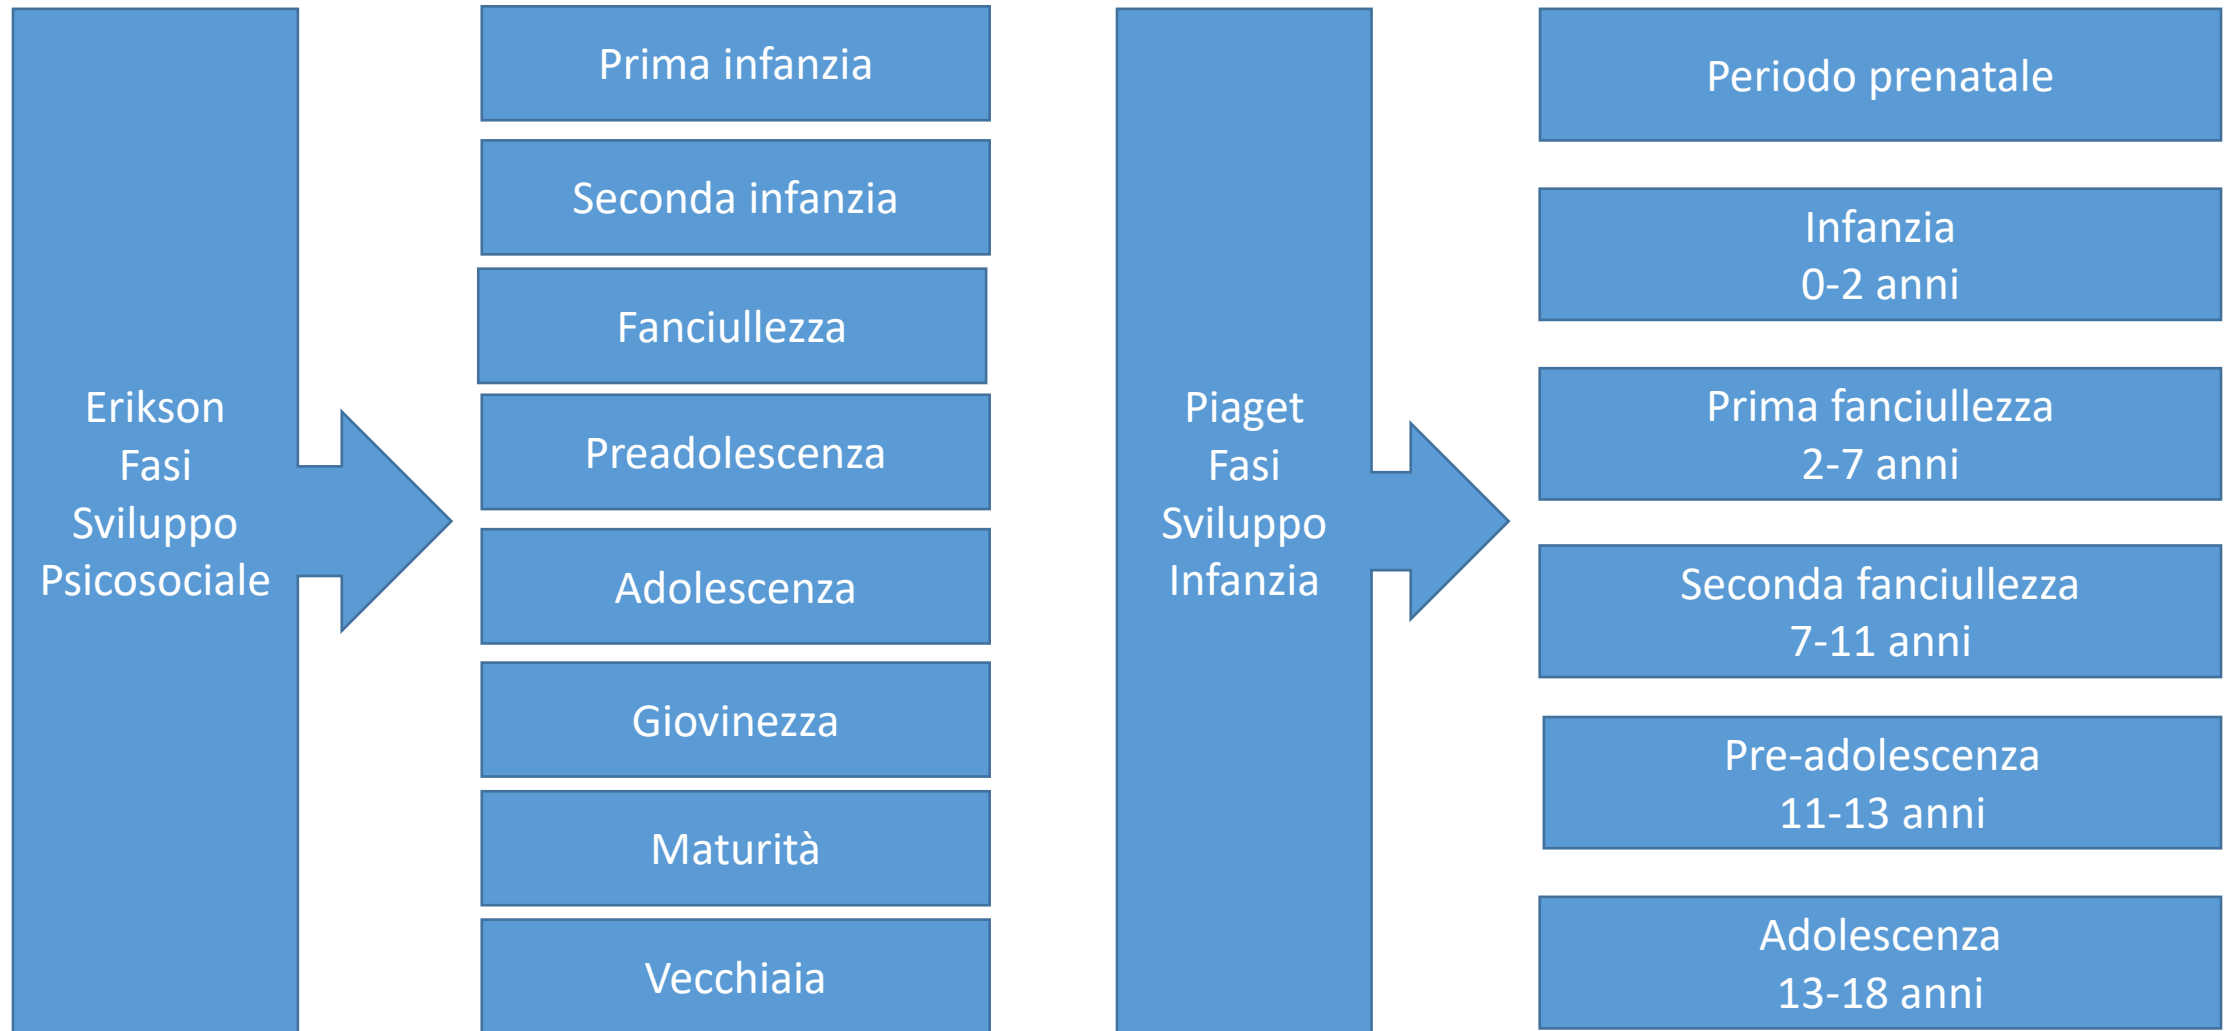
Erikson
Fasi
Sviluppo
Psicosociale

Prima infanzia

Seconda infanzia

Fanciullezza

Preadolescenza

Adolescenza

Giovinezza

Maturità

Vecchiaia

Piaget
Fasi
Sviluppo
Infanzia

Periodo prenatale

Infanzia
0-2 anni

Prima fanciullezza
2-7 anni

Seconda fanciullezza
7-11 anni

Pre-adolescenza
11-13 anni

Adolescenza
13-18 anni